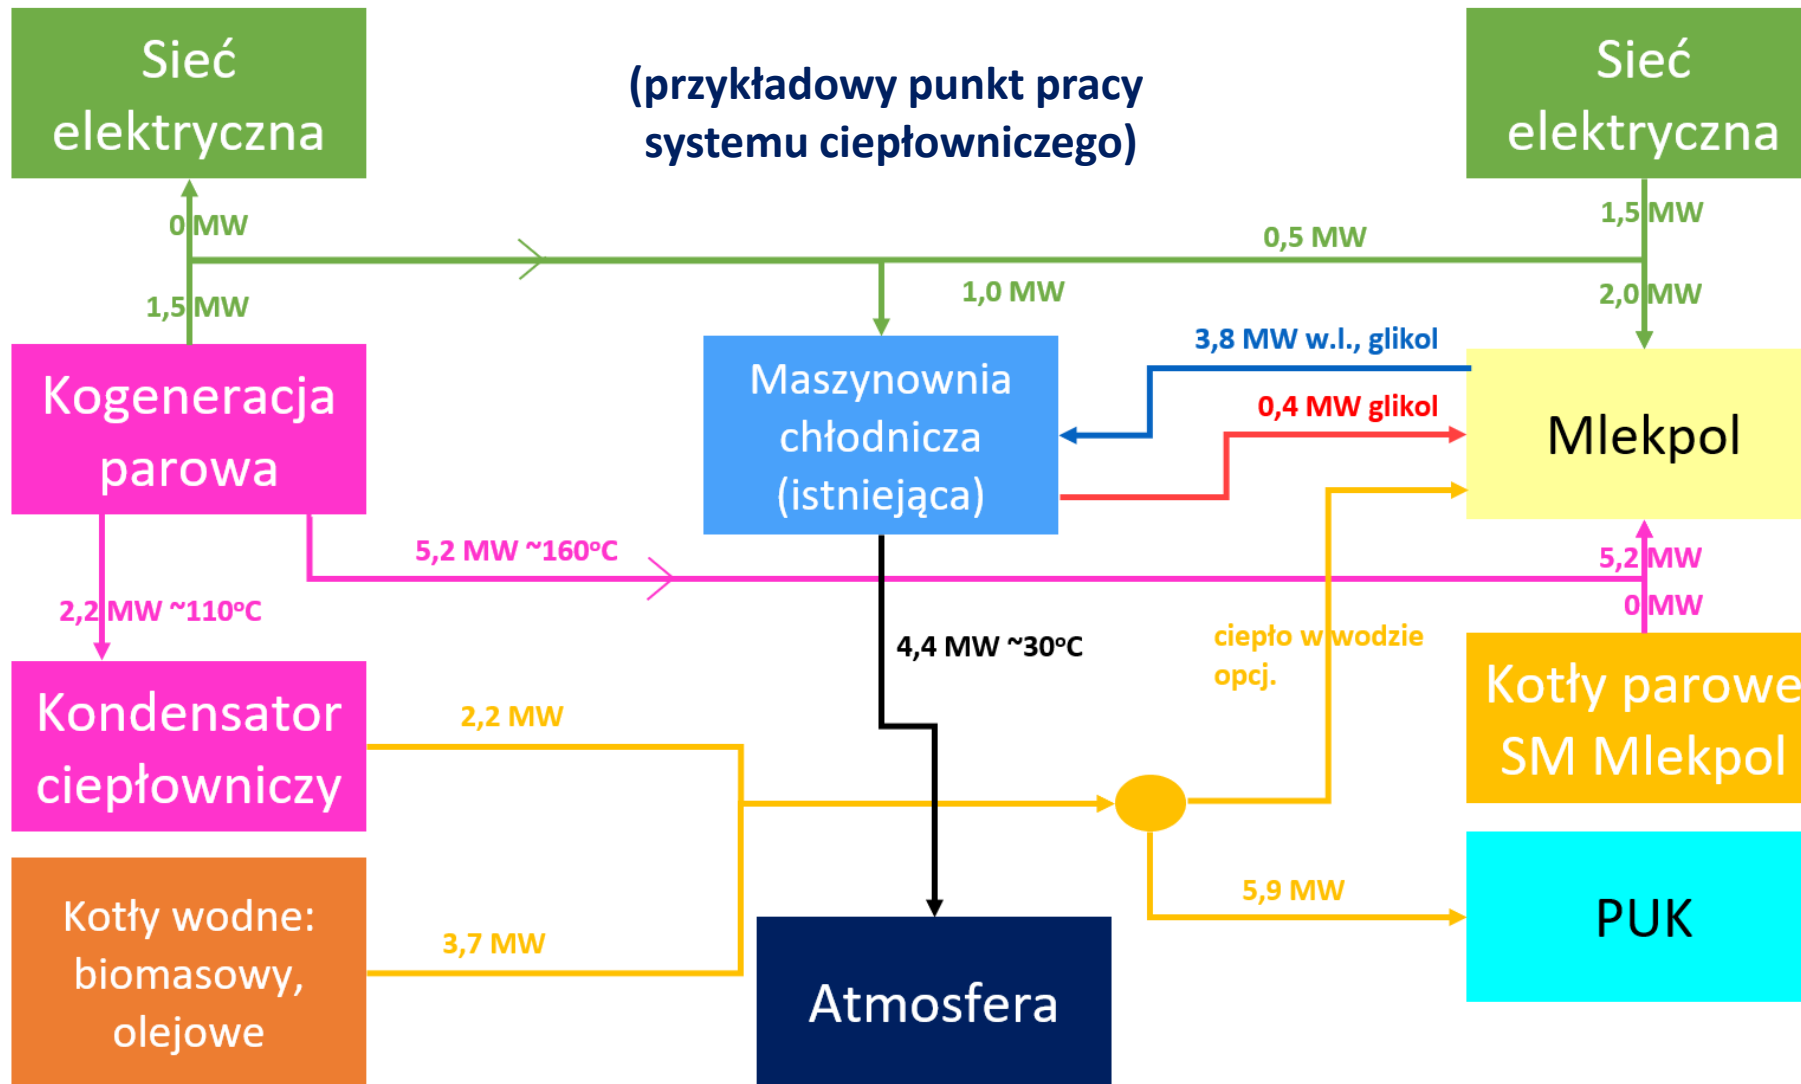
Sieć elektryczna

(przykładowy punkt pracy systemu ciepłowniczego)

Sieć elektryczna

0 MW

1,5 MW

0,5 MW

1,0 MW

1,5 MW

2,0 MW

Kogeneracja parowa

Maszynownia chłodnicza (istniejąca)

3,8 MW w.l., glikol

0,4 MW glikol

Mlekpol

5,2 MW ~160°C

5,2 MW

0 MW

2,2 MW ~110°C

4,4 MW ~30°C

ciepło w wodzie opcj.

Kondensator ciepłowniczy

2,2 MW

Kotły parowe SM Mlekpol

Kotły wodne: biomasowy, olejowe

3,7 MW

Atmosfera

5,9 MW

PUK